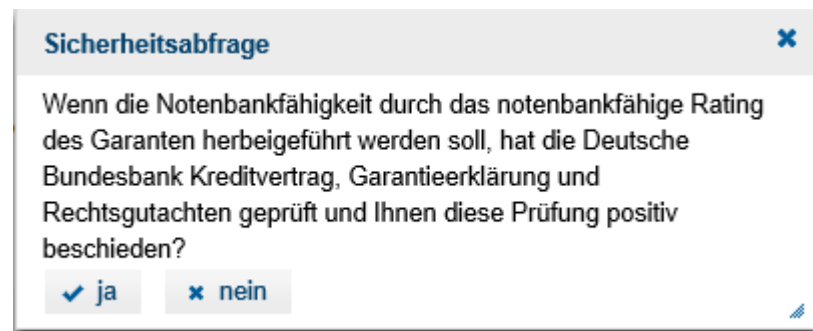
Sicherheitsabfrage

Wenn die Notenbankfähigkeit durch das notenbankfähige Rating des Garanten herbeigeführt werden soll, hat die Deutsche Bundesbank Kreditvertrag, Garantieerklärung und Rechtsgutachten geprüft und Ihnen diese Prüfung positiv beschieden?

ja

nein